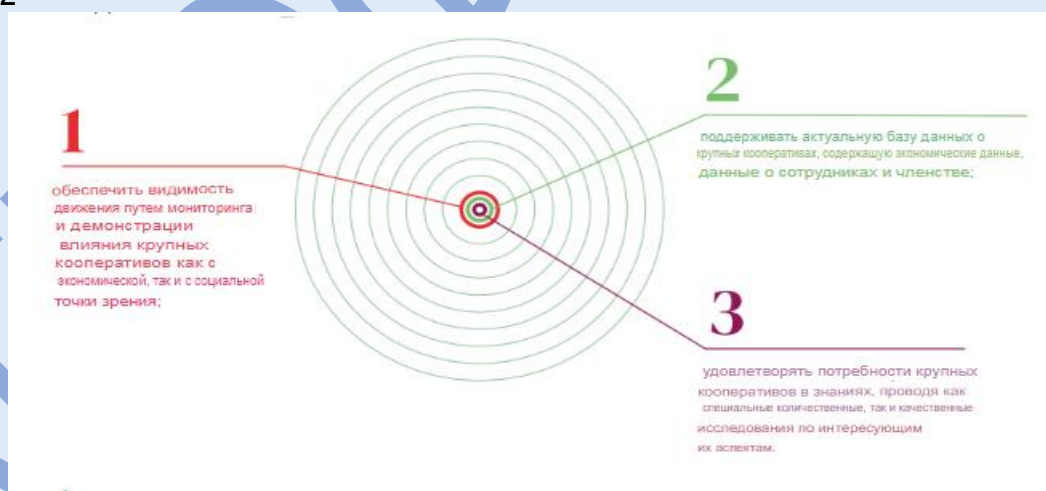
1

обеспечить видимость движения путем мониторинга и демонстрации влияния крупных кооперативов как с экономической, так и с социальной точки зрения;

2

поддерживать актуальную базу данных о крупных кооперативах, содержащую экономические данные, данные о сотрудниках и членстве;

3

удовлетворять потребности крупных кооперативов в знаниях, проводя как специальные количественные, так и качественные исследования по интересующим их аспектам.